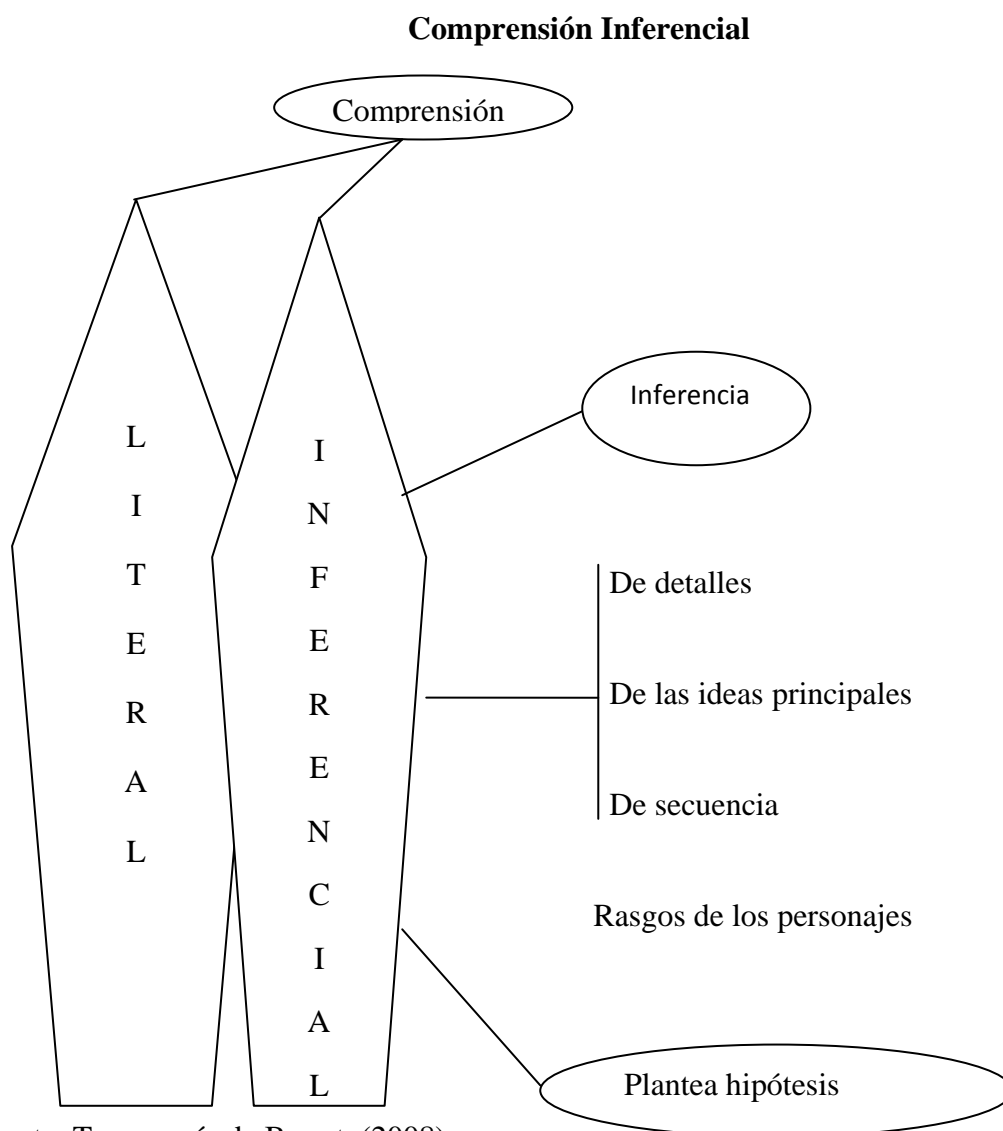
**Comprensión Inferencial**

Comprensión

L
I
T
E
R
A
L

I
N
F
E
R
E
N
C
I
A
L

Inferencia

De detalles

De las ideas principales

De secuencia

Rasgos de los personajes

Plantea hipótesis

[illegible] T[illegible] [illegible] de P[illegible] (2008)